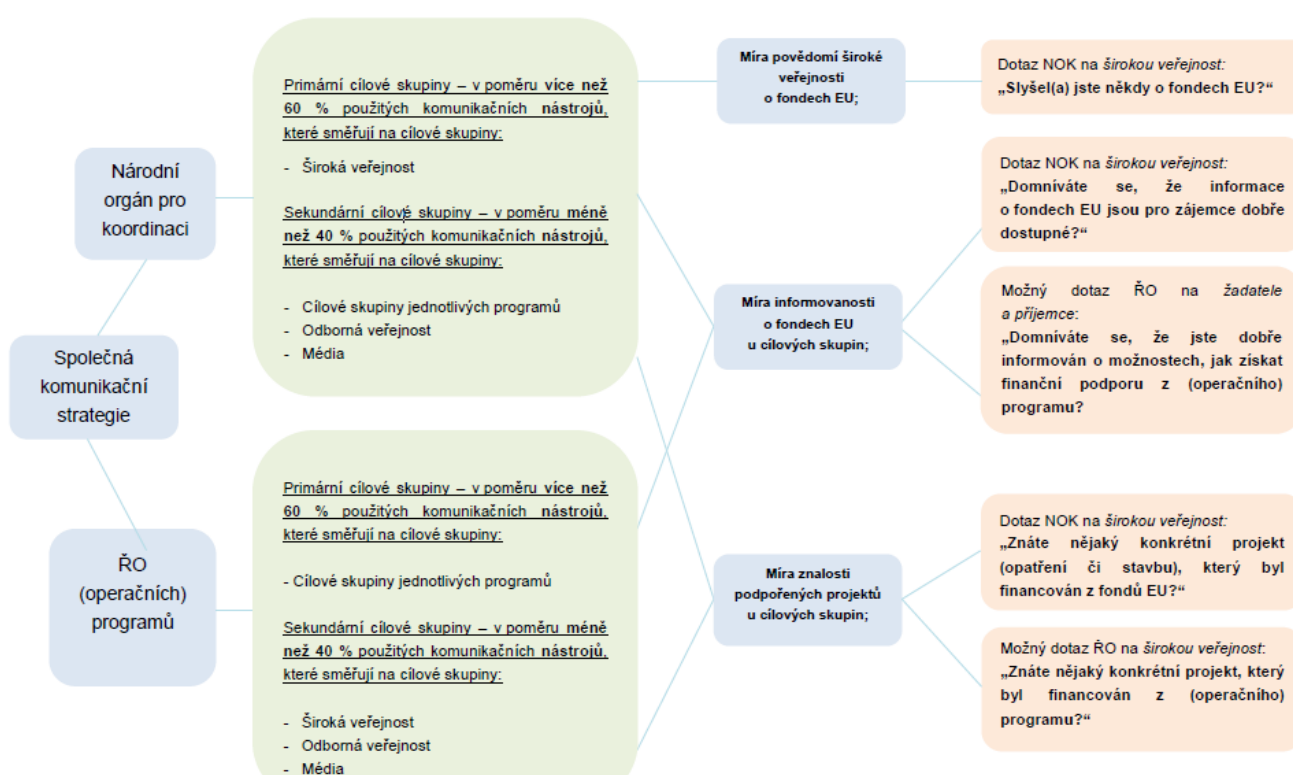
Národní orgán pro koordinaci

Společná komunikační strategie

ŘO (operačních) programů

Primární cílové skupiny – v poměru více než 60 % použitých komunikačních nástrojů, které směřují na cílové skupiny:

- Široká veřejnost

Sekundární cílové skupiny – v poměru méně než 40 % použitých komunikačních nástrojů, které směřují na cílové skupiny:

- Cílové skupiny jednotlivých programů
- Odborná veřejnost
- Média

Primární cílové skupiny – v poměru více než 60 % použitých komunikačních nástrojů, které směřují na cílové skupiny:

- Cílové skupiny jednotlivých programů

Sekundární cílové skupiny – v poměru méně než 40 % použitých komunikačních nástrojů, které směřují na cílové skupiny:

- Široká veřejnost
- Odborná veřejnost
- Média

Míra povědomí široké veřejnosti o fondech EU;

Míra informovanosti o fondech EU u cílových skupin;

Míra znalosti podpořených projektů u cílových skupin;

Dotaz NOK na *širokou veřejnost:* „Slyšel(a) jste někdy o fondech EU?“

Dotaz NOK na *širokou veřejnost:* „Domníváte se, že informace o fondech EU jsou pro zájemce dobře dostupné?“

Možný dotaz ŘO na *žadatele a příjemce*: „Domníváte se, že jste dobře informován o možnostech, jak získat finanční podporu z (operačního) programu?

Dotaz NOK na *širokou veřejnost:* „Znáte nějaký konkrétní projekt (opatření či stavbu), který byl financován z fondů EU?“

Možný dotaz ŘO na *širokou veřejnost*: „Znáte nějaký konkrétní projekt, který byl financován z (operačního) programu?“